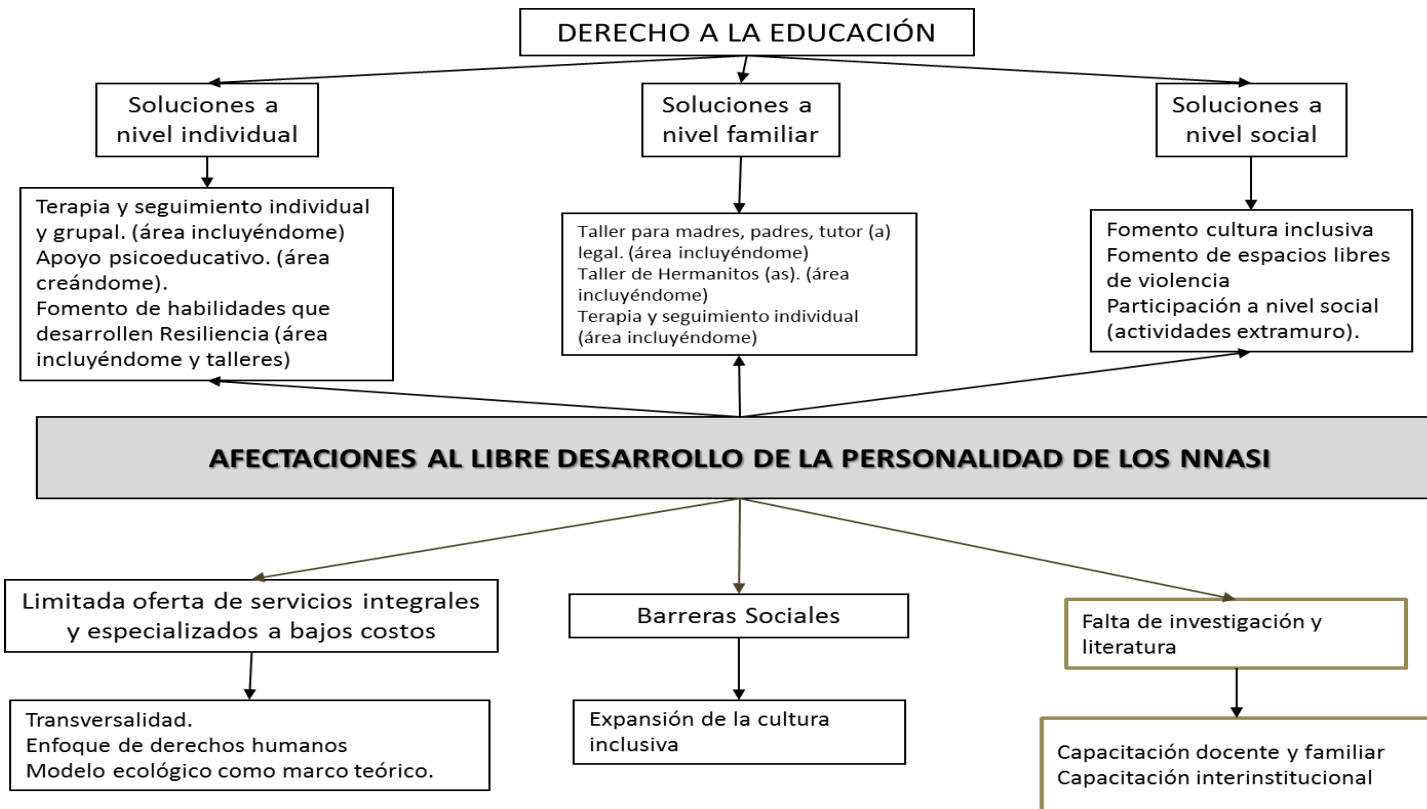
DERECHO A LA EDUCACIÓN

Soluciones a nivel individual

Soluciones a nivel familiar

Soluciones a nivel social

Terapia y seguimiento individual y grupal. (área incluyéndome)
Apoyo psicoeducativo. (área creándome).
Fomento de habilidades que desarrollen Resiliencia (área incluyéndome y talleres)

Taller para madres, padres, tutor (a) legal. (área incluyéndome)
Taller de Hermanitos (as). (área incluyéndome)
Terapia y seguimiento individual (área incluyéndome)

Fomento cultura inclusiva
Fomento de espacios libres de violencia
Participación a nivel social (actividades extramuro).

AFECTACIONES AL LIBRE DESARROLLO DE LA PERSONALIDAD DE LOS NNASI

Limitada oferta de servicios integrales y especializados a bajos costos

Barreras Sociales

Falta de investigación y literatura

Transversalidad.
Enfoque de derechos humanos
Modelo ecológico como marco teórico.

Expansión de la cultura inclusiva

Capacitación docente y familiar
Capacitación interinstitucional